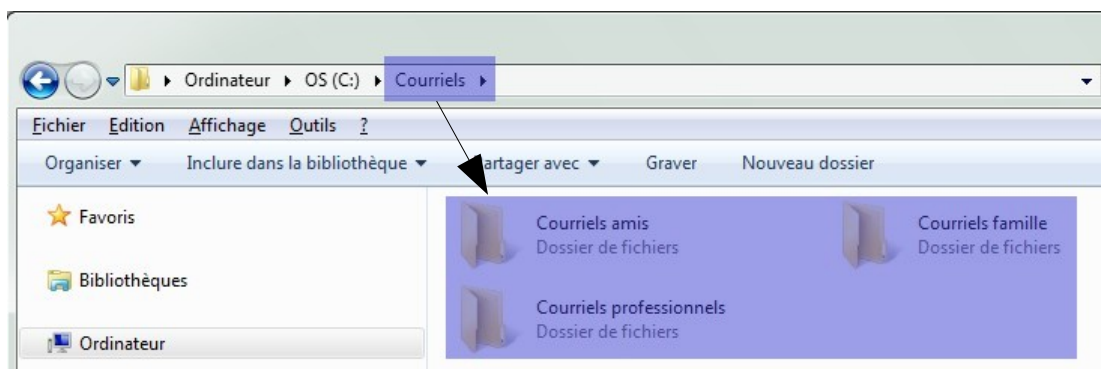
▸ Ordinateur ▸ OS (C:) ▸ Courriels ▸

Fichier Edition Affichage Outils ?

Organiser ▾ Inclure dans la bibliothèque ▾ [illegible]artager avec ▾ Graver Nouveau dossier

Favoris

Bibliothèques

Ordinateur

Courriels amis
Dossier de fichiers

Courriels famille
Dossier de fichiers

Courriels professionnels
Dossier de fichiers